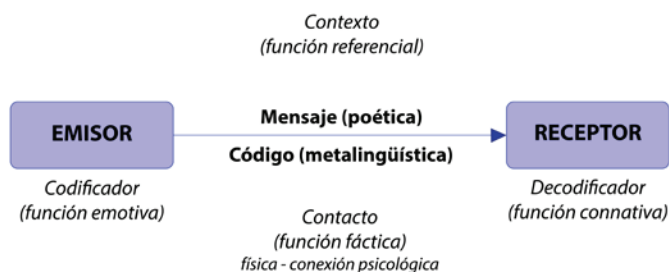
Contexto
(función referencial)

EMISOR

Mensaje (poética)

Código (metalingüística)

RECEPTOR

Codificador
(función emotiva)

Contacto
(función fáctica)
física - conexión psicológica

Decodificador
(función connativa)